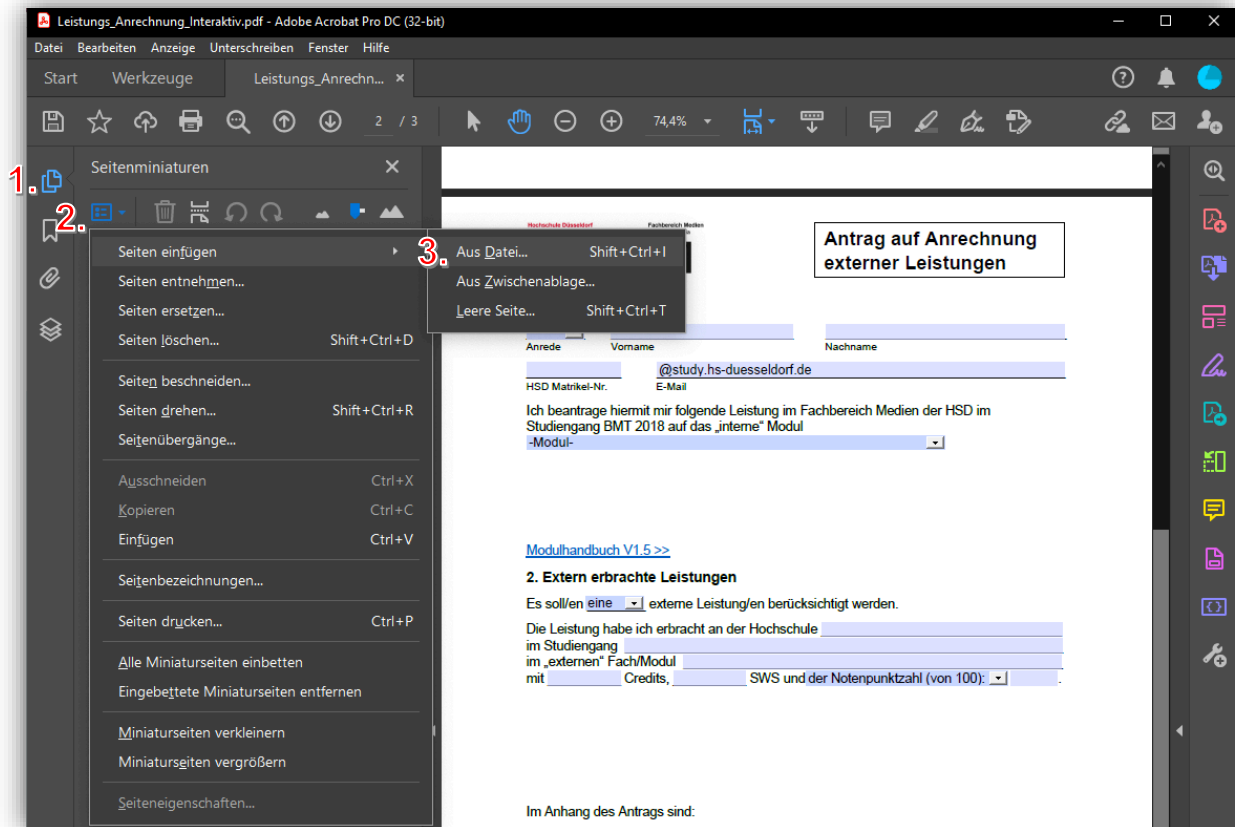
Leistungs_Anrechnung_Interaktiv.pdf - Adobe Acrobat Pro DC (32-bit)

Datei Bearbeiten Anzeige Unterschreiben Fenster Hilfe

Start Werkzeuge Leistungs_Anrechn... ×

2 / 3 74,4%

Seitenminiaturen

1.

2.

Seiten einfügen
Seiten entnehmen...
Seiten ersetzen...
Seiten löschen... Shift+Ctrl+D
Seiten beschneiden...
Seiten drehen... Shift+Ctrl+R
Seitenübergänge...
Ausschneiden Ctrl+X
Kopieren Ctrl+C
Einfügen Ctrl+V
Seitenbezeichnungen...
Seiten drucken... Ctrl+P
Alle Miniaturseiten einbetten
Eingebettete Miniaturseiten entfernen
Miniaturseiten verkleinern
Miniaturseiten vergrößern
Seiteneigenschaften...

3.

Aus Datei... Shift+Ctrl+I
Aus Zwischenablage...
Leere Seite... Shift+Ctrl+T

Hochschule Düsseldorf
Fachbereich Medien

Antrag auf Anrechnung externer Leistungen

Anrede Vorname Nachname

@study.hs-duesseldorf.de

HSD Matrikel-Nr. E-Mail

Ich beantrage hiermit mir folgende Leistung im Fachbereich Medien der HSD im Studiengang BMT 2018 auf das „interne" Modul

-Modul-

Modulhandbuch V1.5 >>

2. Extern erbrachte Leistungen

Es soll/en eine externe Leistung/en berücksichtigt werden.

Die Leistung habe ich erbracht an der Hochschule
im Studiengang
im „externen" Fach/Modul
mit Credits, SWS und der Notenpunktzahl (von 100): .

Im Anhang des Antrags sind: